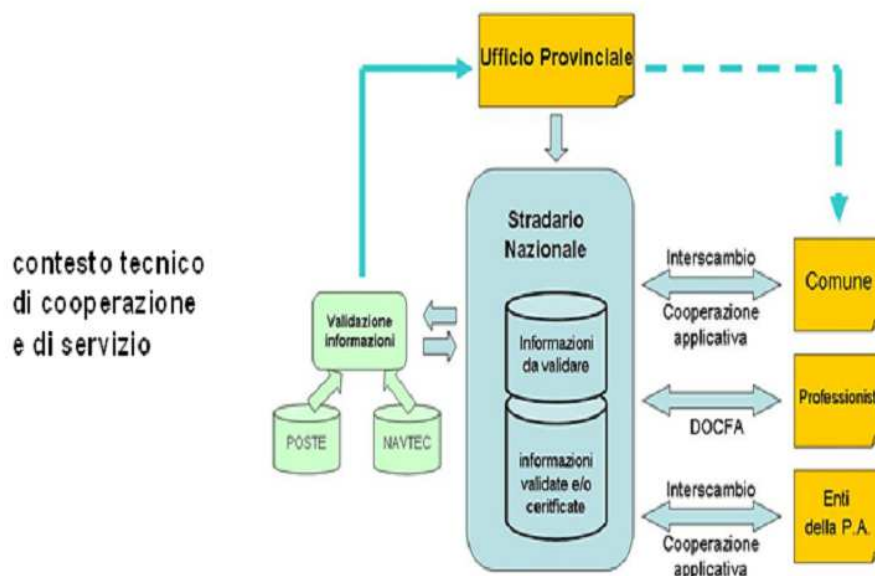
contesto tecnico di cooperazione e di servizio

Ufficio Provinciale

Stradario Nazionale

Validazione informazioni

POSTE

NAVTEC

Informazioni da validare

informazioni validate e/o certificate

Interscambio

Cooperazione applicativa

Comune

DOCFA

Professionist

Interscambio

Cooperazione applicativa

Enti della P.A.